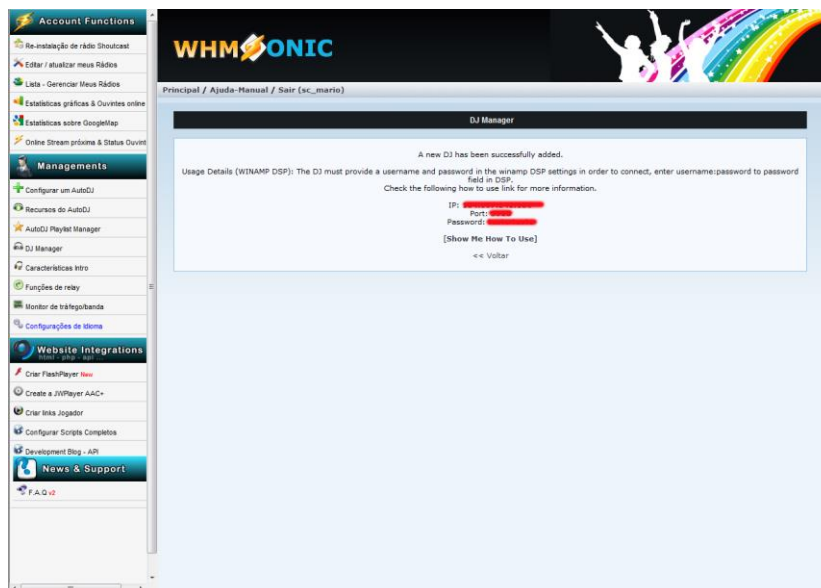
Account Functions

Re-instalação de rádio Shoutcast

Editar / atualizar meus Rádios

Lista - Gerenciar Meus Rádios

Estatísticas gráficas & Ouvintes online

Estatísticas sobre GoogleMap

Online Stream próxima & Status Ouvint

Managements

Configurar um AutoDJ

Recursos do AutoDJ

AutoDJ Playlist Manager

DJ Manager

Características Intro

Funções de relay

Monitor de tráfego/banda

Configurações de Idioma

Website Integrations
html - php - api

Criar FlashPlayer New

Create a JWPlayer AAC+

Criar links Jogador

Configurar Scripts Completos

Development Blog - API

News & Support

F.A.Q v2

WHMSONIC

Principal / Ajuda-Manual / Sair (sc_mario)

DJ Manager

A new DJ has been successfully added.

Usage Details (WINAMP DSP): The DJ must provide a username and password in the winamp DSP settings in order to connect, enter username:password to password field in DSP.
Check the following how to use link for more information.

IP: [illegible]
Port: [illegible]
Password: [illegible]

[Show Me How To Use]

<< Voltar